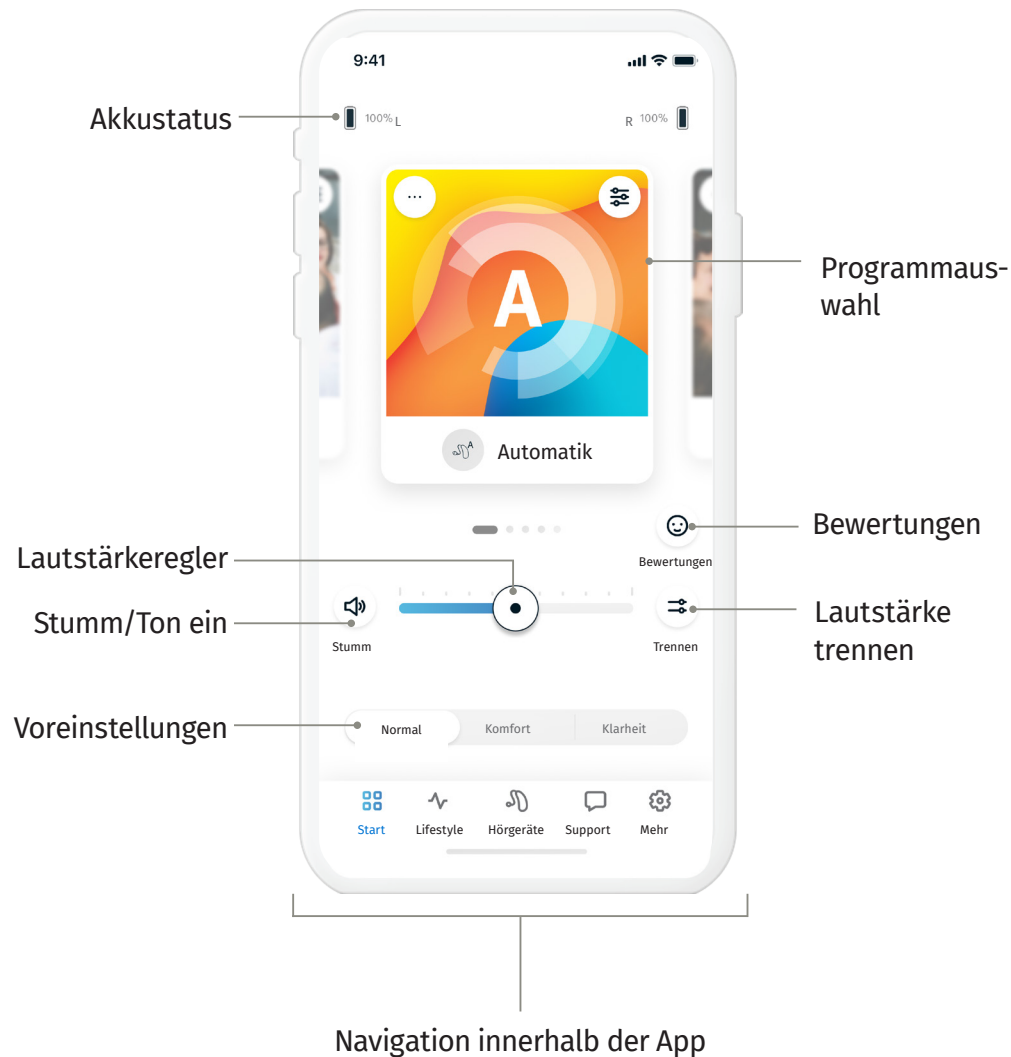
9:41

Akkustatus

100% L

R 100%

...

A

Programmauswahl

Automatik

Bewertungen

Bewertungen

Lautstärkeregler

Stumm/Ton ein

Stumm

Trennen

Lautstärke trennen

Voreinstellungen

Normal

Komfort

Klarheit

Start

Lifestyle

Hörgeräte

Support

Mehr

Navigation innerhalb der App